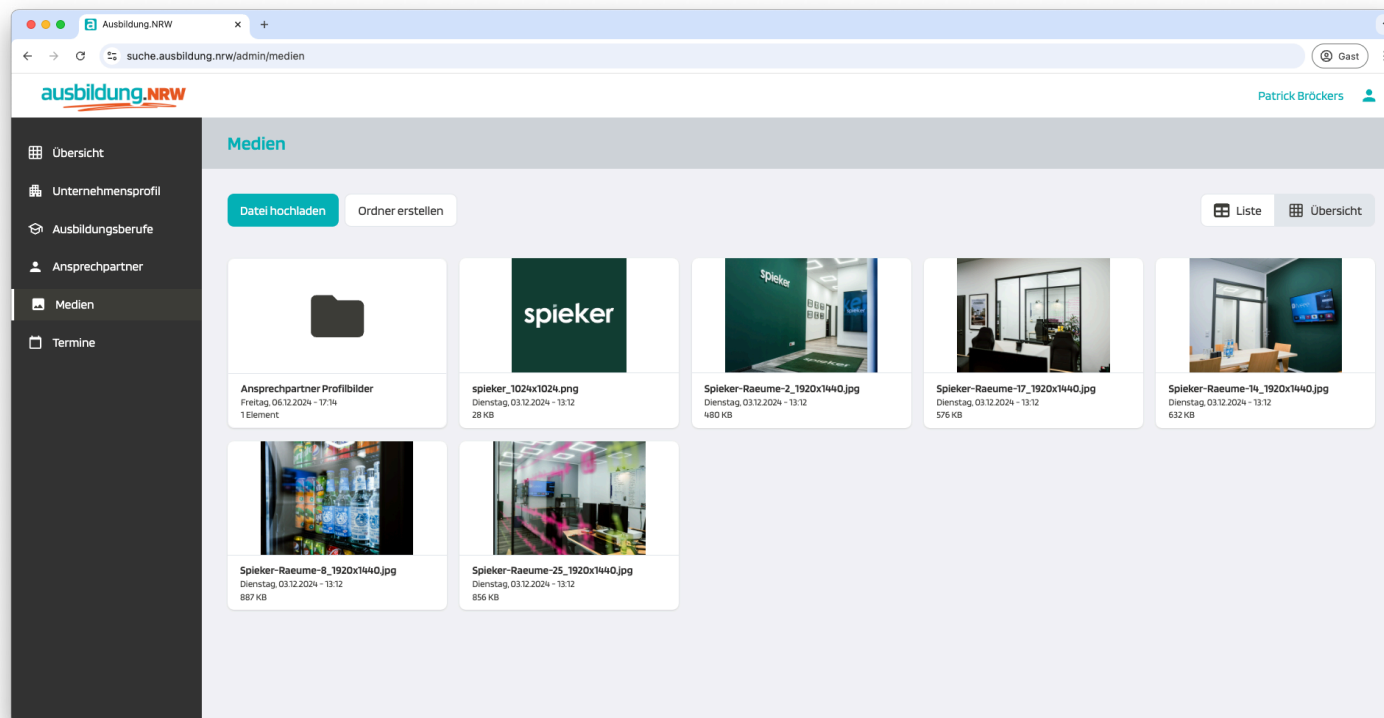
Ausbildung.NRW ×
+
suche.ausbildung.nrw/admin/medien
Gast

ausbildung.NRW
Patrick Bröckers

Übersicht
Unternehmensprofil
Ausbildungsberufe
Ansprechpartner
Medien
Termine

Medien

Datei hochladen
Ordner erstellen
Liste
Übersicht

Ansprechpartner Profilbilder
Freitag, 06.12.2024 - 17:14
1 Element

spieker

spieker_1024x1024.png
Dienstag, 03.12.2024 - 13:12
28 KB

Spieker-Raeume-2_1920x1440.jpg
Dienstag, 03.12.2024 - 13:12
480 KB

Spieker-Raeume-17_1920x1440.jpg
Dienstag, 03.12.2024 - 13:12
576 KB

Spieker-Raeume-14_1920x1440.jpg
Dienstag, 03.12.2024 - 13:12
632 KB

Spieker-Raeume-8_1920x1440.jpg
Dienstag, 03.12.2024 - 13:12
887 KB

Spieker-Raeume-25_1920x1440.jpg
Dienstag, 03.12.2024 - 13:12
856 KB